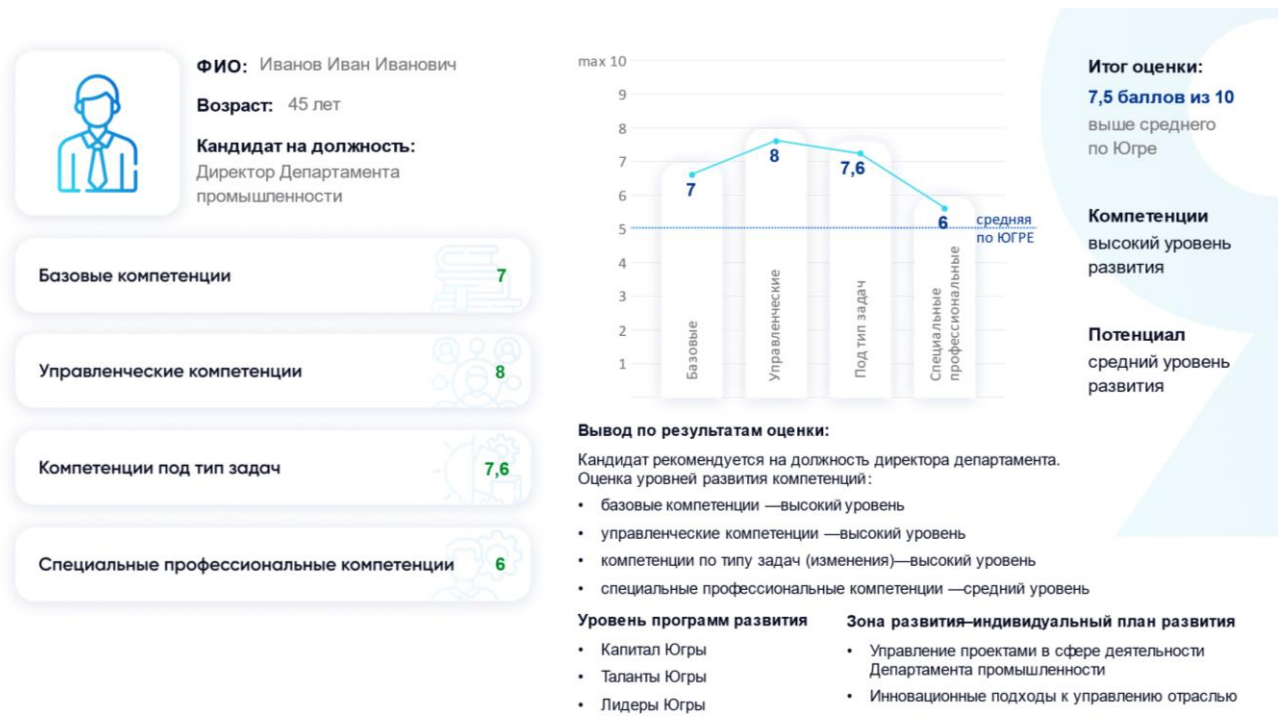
ФИО: Иванов Иван Иванович

Возраст: 45 лет

Кандидат на должность:
Директор Департамента промышленности

Базовые компетенции 7

Управленческие компетенции 8

Компетенции под тип задач 7,6

Специальные профессиональные компетенции 6

max 10
9
8
7
6
5
4
3
2
1

7 8 7,6 6

средняя по ЮГРЕ

Базовые
Управленческие
Под тип задач
Специальные профессиональные

Итог оценки:
7,5 баллов из 10
выше среднего по Югре

Компетенции
высокий уровень развития

Потенциал
средний уровень развития

Вывод по результатам оценки:

Кандидат рекомендуется на должность директора департамента.
Оценка уровней развития компетенций:

- базовые компетенции —высокий уровень
- управленческие компетенции —высокий уровень
- компетенции по типу задач (изменения)—высокий уровень
- специальные профессиональные компетенции —средний уровень

Уровень программ развития
- Капитал Югры
- Таланты Югры
- Лидеры Югры

Зона развития–индивидуальный план развития
- Управление проектами в сфере деятельности Департамента промышленности
- Инновационные подходы к управлению отраслью